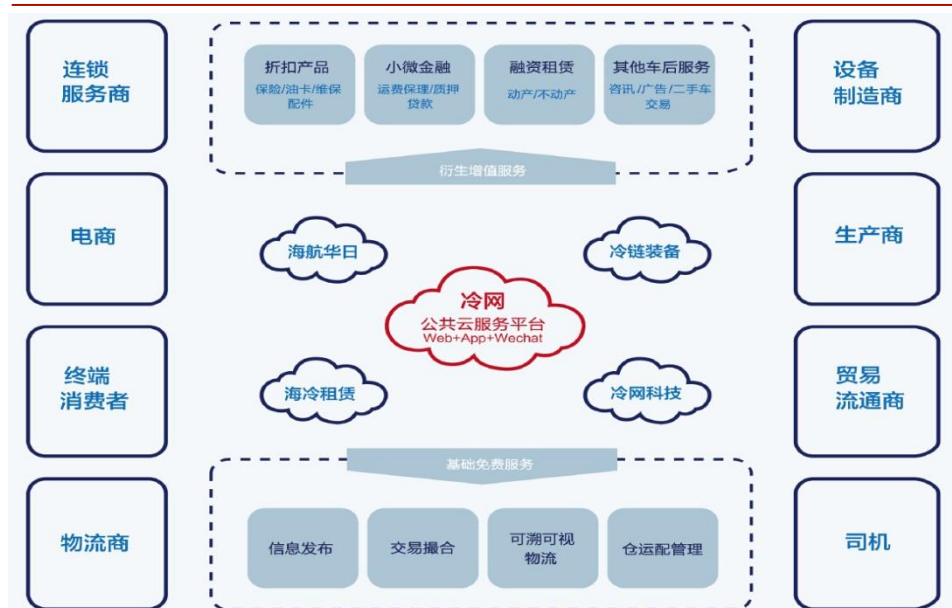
连锁服务商

电商

终端消费者

物流商

折扣产品
保险/油卡/维保配件

小微金融
运费保理/质押贷款

融资租赁
动产/不动产

其他车后服务
资讯/广告/二手车交易

衍生增值服务

海航华日

冷链装备

冷网
公共云服务平台
Web+App+Wechat

海冷租赁

冷网科技

基础免费服务

信息发布

交易撮合

可溯可视物流

仓运配管理

设备制造商

生产商

贸易流通商

司机